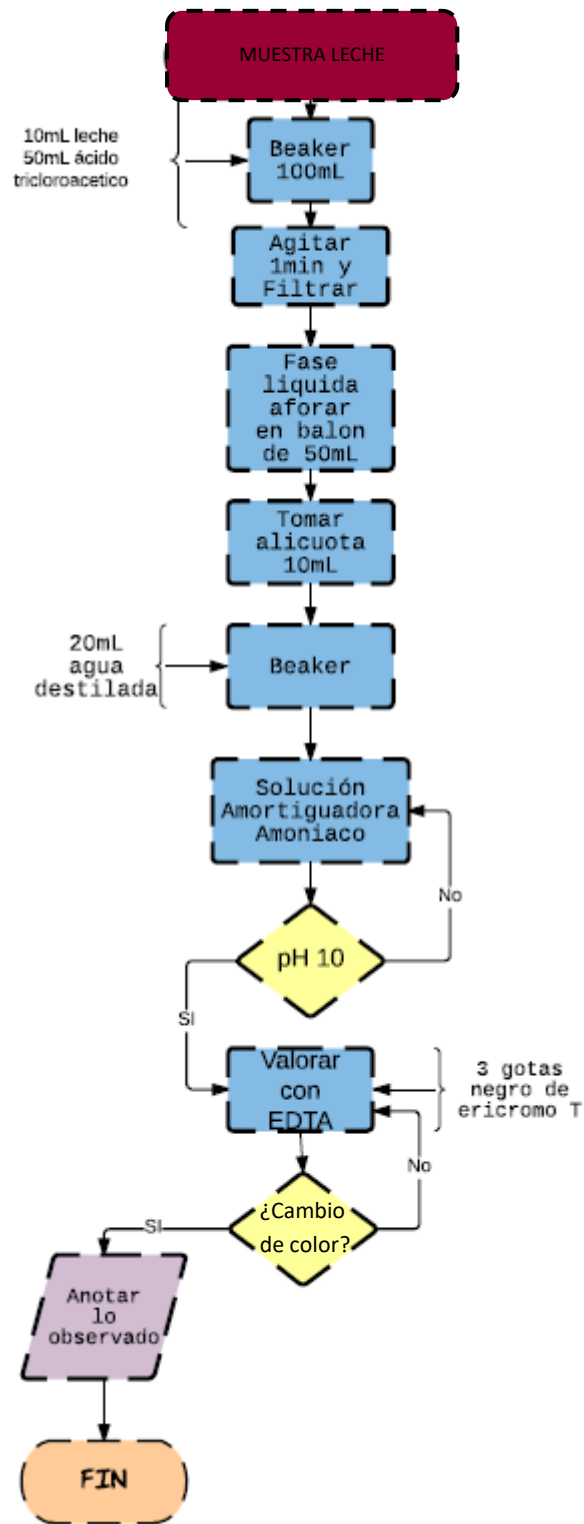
MUESTRA LECHE

10mL leche
50mL ácido
tricloroacetico

Beaker
100mL

Agitar
1min y
Filtrar

Fase
liquida
aforar
en balon
de 50mL

Tomar
alicuota
10mL

20mL
agua
destilada

Beaker

Solución
Amortiguadora
Amoniaco

No

pH 10

SI

Valorar
con
EDTA

3 gotas
negro de
ericromo T

No

SI

¿Cambio
de color?

Anotar
lo
observado

FIN